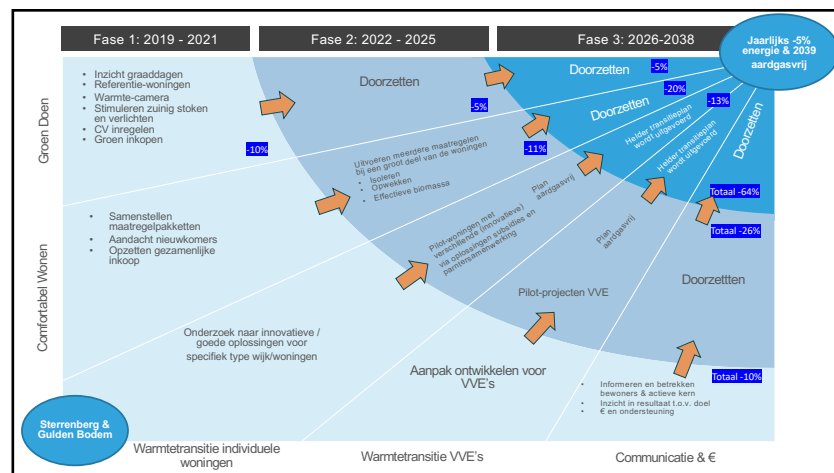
Fase 1: 2019 - 2021

Fase 2: 2022 - 2025

Fase 3: 2026-2038

Jaarlijks -5% energie & 2039 aardgasvrij

Groen Doen

- Inzicht graaddagen
- Referentie-woningen
- Warmte-camera
- Stimuleren zuinig stoken en verlichten
- CV inregelen
- Groen inkopen

-10%

Doorzetten

-5%

Doorzetten

-5%

-20%

Doorzetten

-13%

Doorzetten

Uitvoeren meerdere maatregelen bij een groot deel van de woningen
- Isoleren
- Opwekken
- Effectieve biomassa

-11%

Helder transitieplan wordt uitgevoerd

Helder transitieplan wordt uitgevoerd

Plan aardgasvrij

Totaal -64%

Comfortabel Wonen

- Samenstellen maatregelpakketten
- Aandacht nieuwkomers
- Opzetten gezamenlijke inkoop

Pilot-woningen met verschillende (innovatieve) via oplossingen subsidies en partnersamenwerking

Plan aardgasvrij

Totaal -26%

Doorzetttten

Pilot-projecten VVE

Onderzoek naar innovatieve / goede oplossingen voor specifiek type wijk/woningen

Aanpak ontwikkelen voor VVE's

Totaal -10%

- Informeren en betrekken bewoners & actieve kern
- Inzicht in resultaat t.o.v. doel
- € en ondersteuning

Sterrenberg & Gulden Bodem

Warmtetransitie individuele woningen

Warmtetransitie VVE's

Communicatie & €